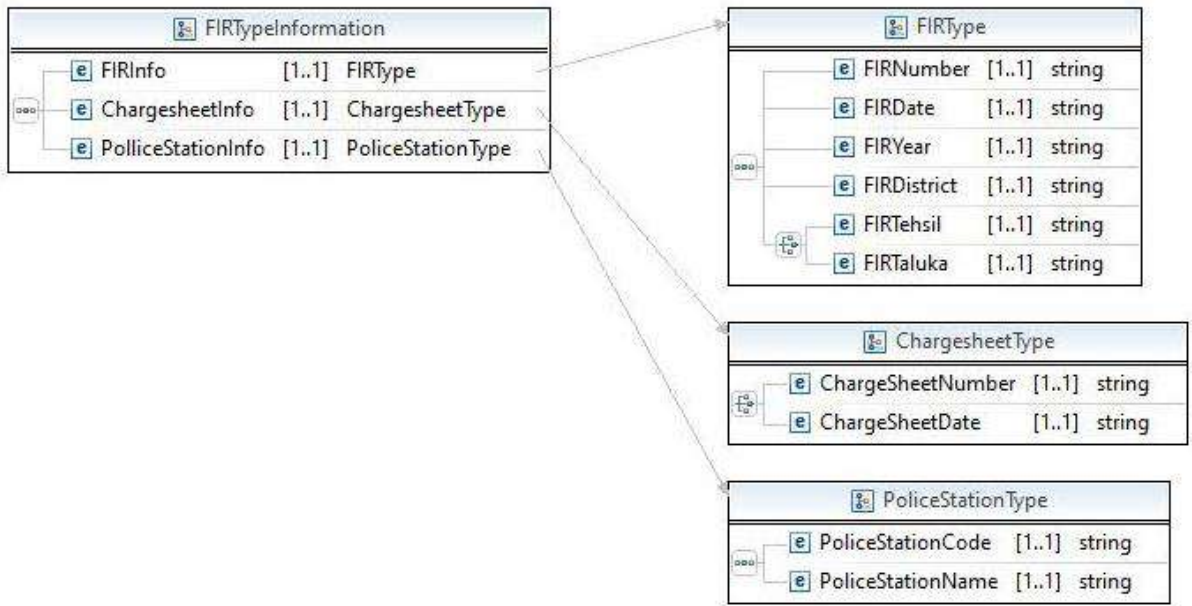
FIRTypeInformation

| | | |
|---|---|---|
| e FIRInfo | [1..1] | FIRType |
| e ChargesheetInfo | [1..1] | ChargesheetType |
| e PolliceStationInfo | [1..1] | PoliceStationType |

FIRType

| | | |
|---|---|---|
| e FIRNumber | [1..1] | string |
| e FIRDate | [1..1] | string |
| e FIRYear | [1..1] | string |
| e FIRDistrict | [1..1] | string |
| e FIRTehsil | [1..1] | string |
| e FIRTaluka | [1..1] | string |

ChargesheetType

| | | |
|---|---|---|
| e ChargeSheetNumber | [1..1] | string |
| e ChargeSheetDate | [1..1] | string |

PoliceStationType

| | | |
|---|---|---|
| e PoliceStationCode | [1..1] | string |
| e PoliceStationName | [1..1] | string |